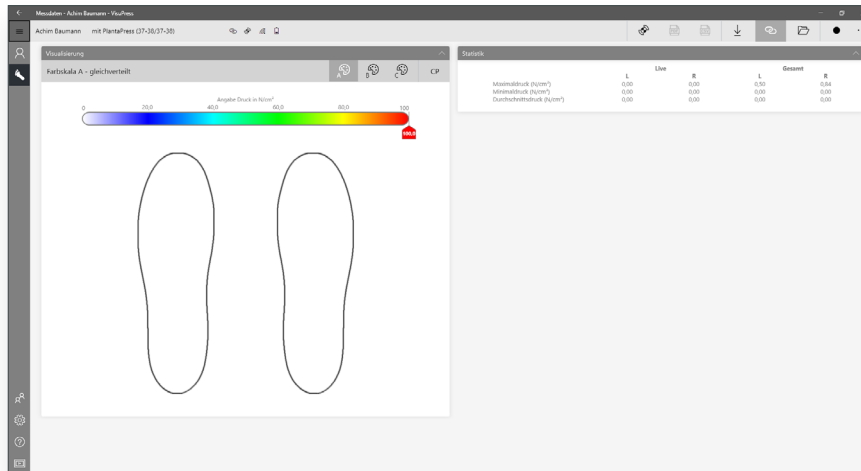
Messdaten - Achim Baumann - VisuPress

Achim Baumann mit PlantaPress (37-38/37-38)

Visualisierung

Farbskala A - gleichverteilt

A B C CP

Angabe Druck in N/cm²

0 20,0 40,0 60,0 80,0 100

100,0

Statistik

| | Live | | Gesamt | |
|---|---|---|---|---|
| | L | R | L | R |
| Maximaldruck (N/cm²) | 0,00 | 0,00 | 0,50 | 0,84 |
| Minimaldruck (N/cm²) | 0,00 | 0,00 | 0,00 | 0,00 |
| Durchschnittsdruck (N/cm²) | 0,00 | 0,00 | 0,00 | 0,00 |